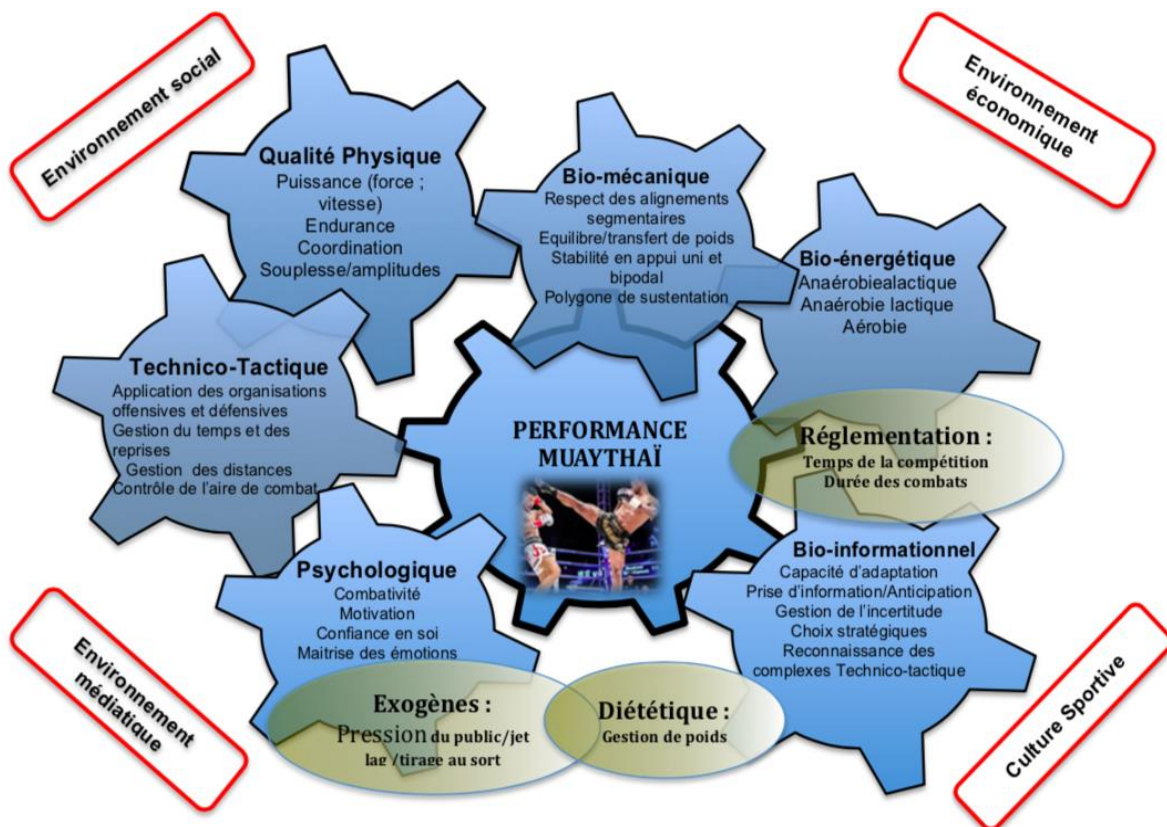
Environnement social

Environnement économique

Qualité Physique
Puissance (force ; vitesse)
Endurance
Coordination
Souplesse/amplitudes

Bio-mécanique
Respect des alignements segmentaires
Equilibre/transfert de poids
Stabilité en appui uni et bipodal
Polygone de sustentation

Bio-énergétique
Anaérobiealactique
Anaérobie lactique
Aérobie

Technico-Tactique
Application des organisations offensives et défensives
Gestion du temps et des reprises
Gestion des distances
Contrôle de l'aire de combat

PERFORMANCE MUAYTHAÏ

Réglementation :
Temps de la compétition
Durée des combats

Psychologique
Combativité
Motivation
Confiance en soi
Maitrise des émotions

Bio-informationnel
Capacité d'adaptation
Prise d'information/Anticipation
Gestion de l'incertitude
Choix stratégiques
Reconnaissance des complexes Technico-tactique

Exogènes :
Pression du public/jet lag /tirage au sort

Diététique :
Gestion de poids

Environnement médiatique

Culture Sportive